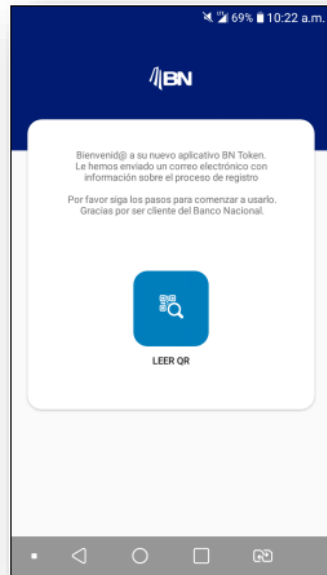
69% 10:22 a.m.

BN

Bienvenid@ a su nuevo aplicativo BN Token. Le hemos enviado un correo electrónico con información sobre el proceso de registro

Por favor siga los pasos para comenzar a usarlo. Gracias por ser cliente del Banco Nacional.

LEER QR